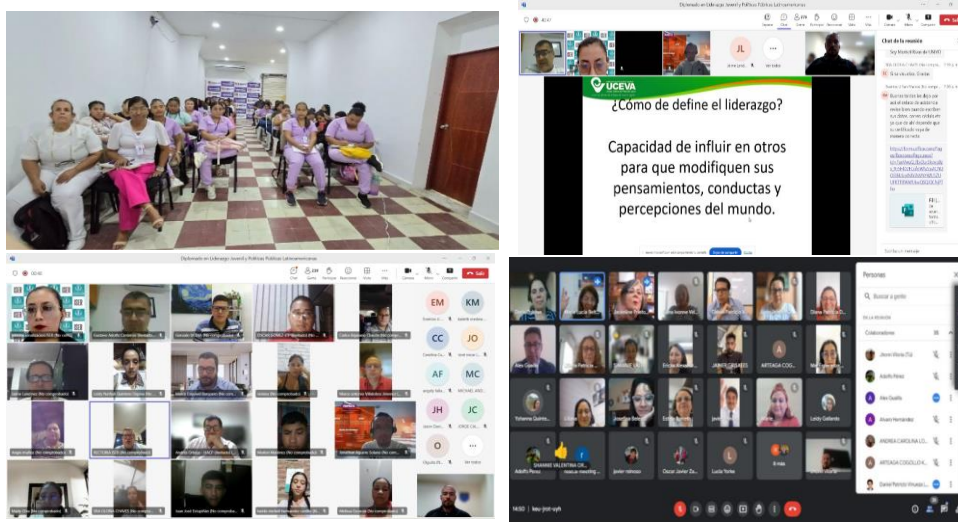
Diplomado en Liderazgo Juvenil y Políticas Públicas Latinoamericanas

JL

Chat de la reunión

UCEVA

¿Cómo de define el liderazgo?

Capacidad de influir en otros para que modifiquen sus pensamientos, conductas y percepciones del mundo.

Diplomado en Liderazgo Juvenil y Políticas Públicas Latinoamericanas

Salir

EM

KM

CC

JO

AF

MC

JH

JC

O

Personas

Buscar a gente

Colaboradores

A

L

8 más